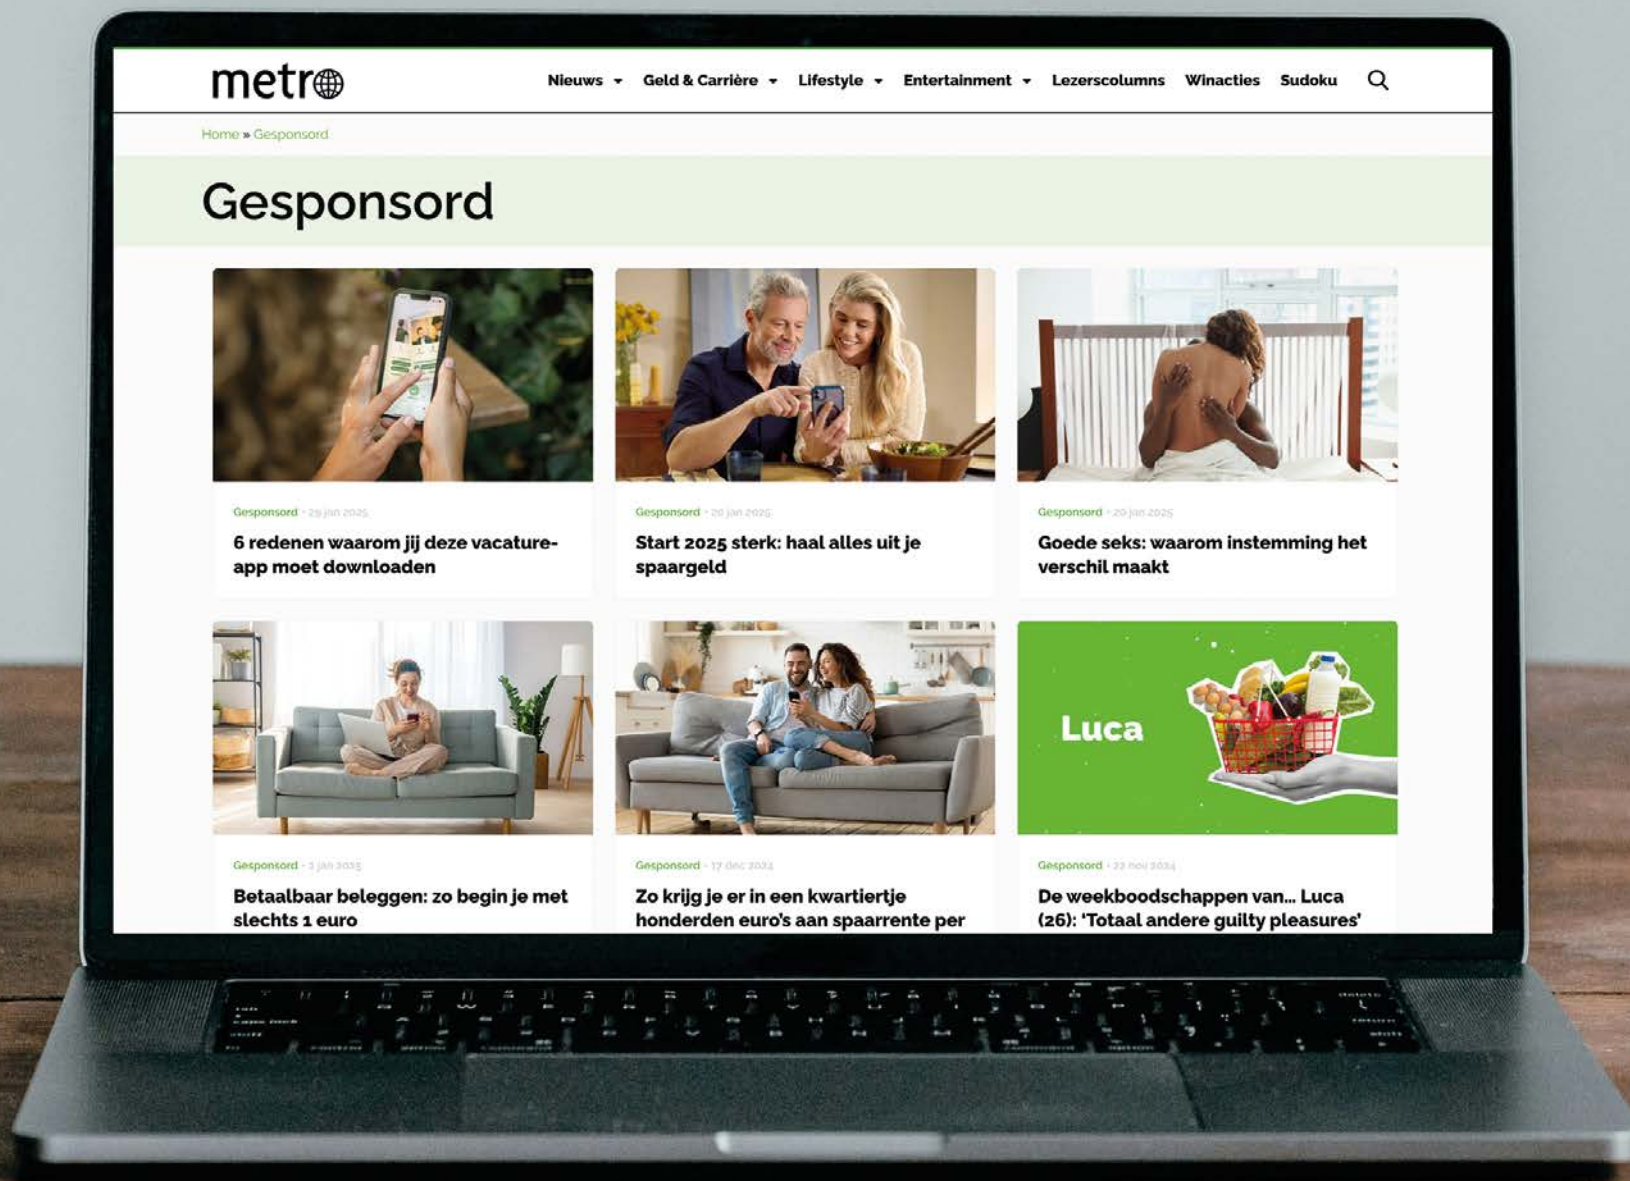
metro

Nieuws Geld & Carrière Lifestyle Entertainment Lezerscolumns Winacties Sudoku

Home » Gesponsord

Gesponsord

Gesponsord · 29 jan 2025
6 redenen waarom jij deze vacature-app moet downloaden

Gesponsord · 20 jan 2025
Start 2025 sterk: haal alles uit je spaargeld

Gesponsord · 20 jan 2025
Goede seks: waarom instemming het verschil maakt

Gesponsord · 3 jan 2025
Betaalbaar beleggen: zo begin je met slechts 1 euro

Gesponsord · 17 dec 2024
Zo krijg je er in een kwartiertje honderden euro's aan spaarrente per

Luca

Gesponsord · 22 nov 2024
De weekboodschappen van... Luca (26): 'Totaal andere guilty pleasures'